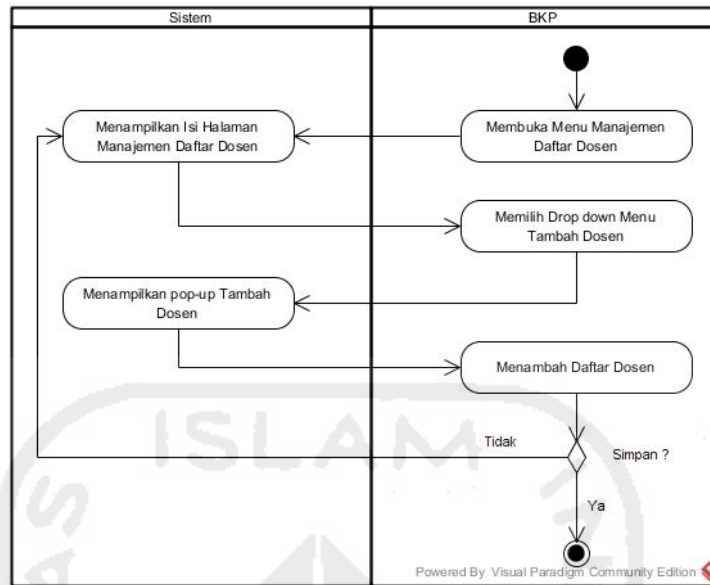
Sistem

BKP

Membuka Menu Manajemen Daftar Dosen

Menampilkan Isi Halaman Manajemen Daftar Dosen

Memilih Drop down Menu Tambah Dosen

Menampilkan pop-up Tambah Dosen

Menambah Daftar Dosen

Tidak

Simpan ?

Ya

ISLAM

Powered By Visual Paradigm Community Edition